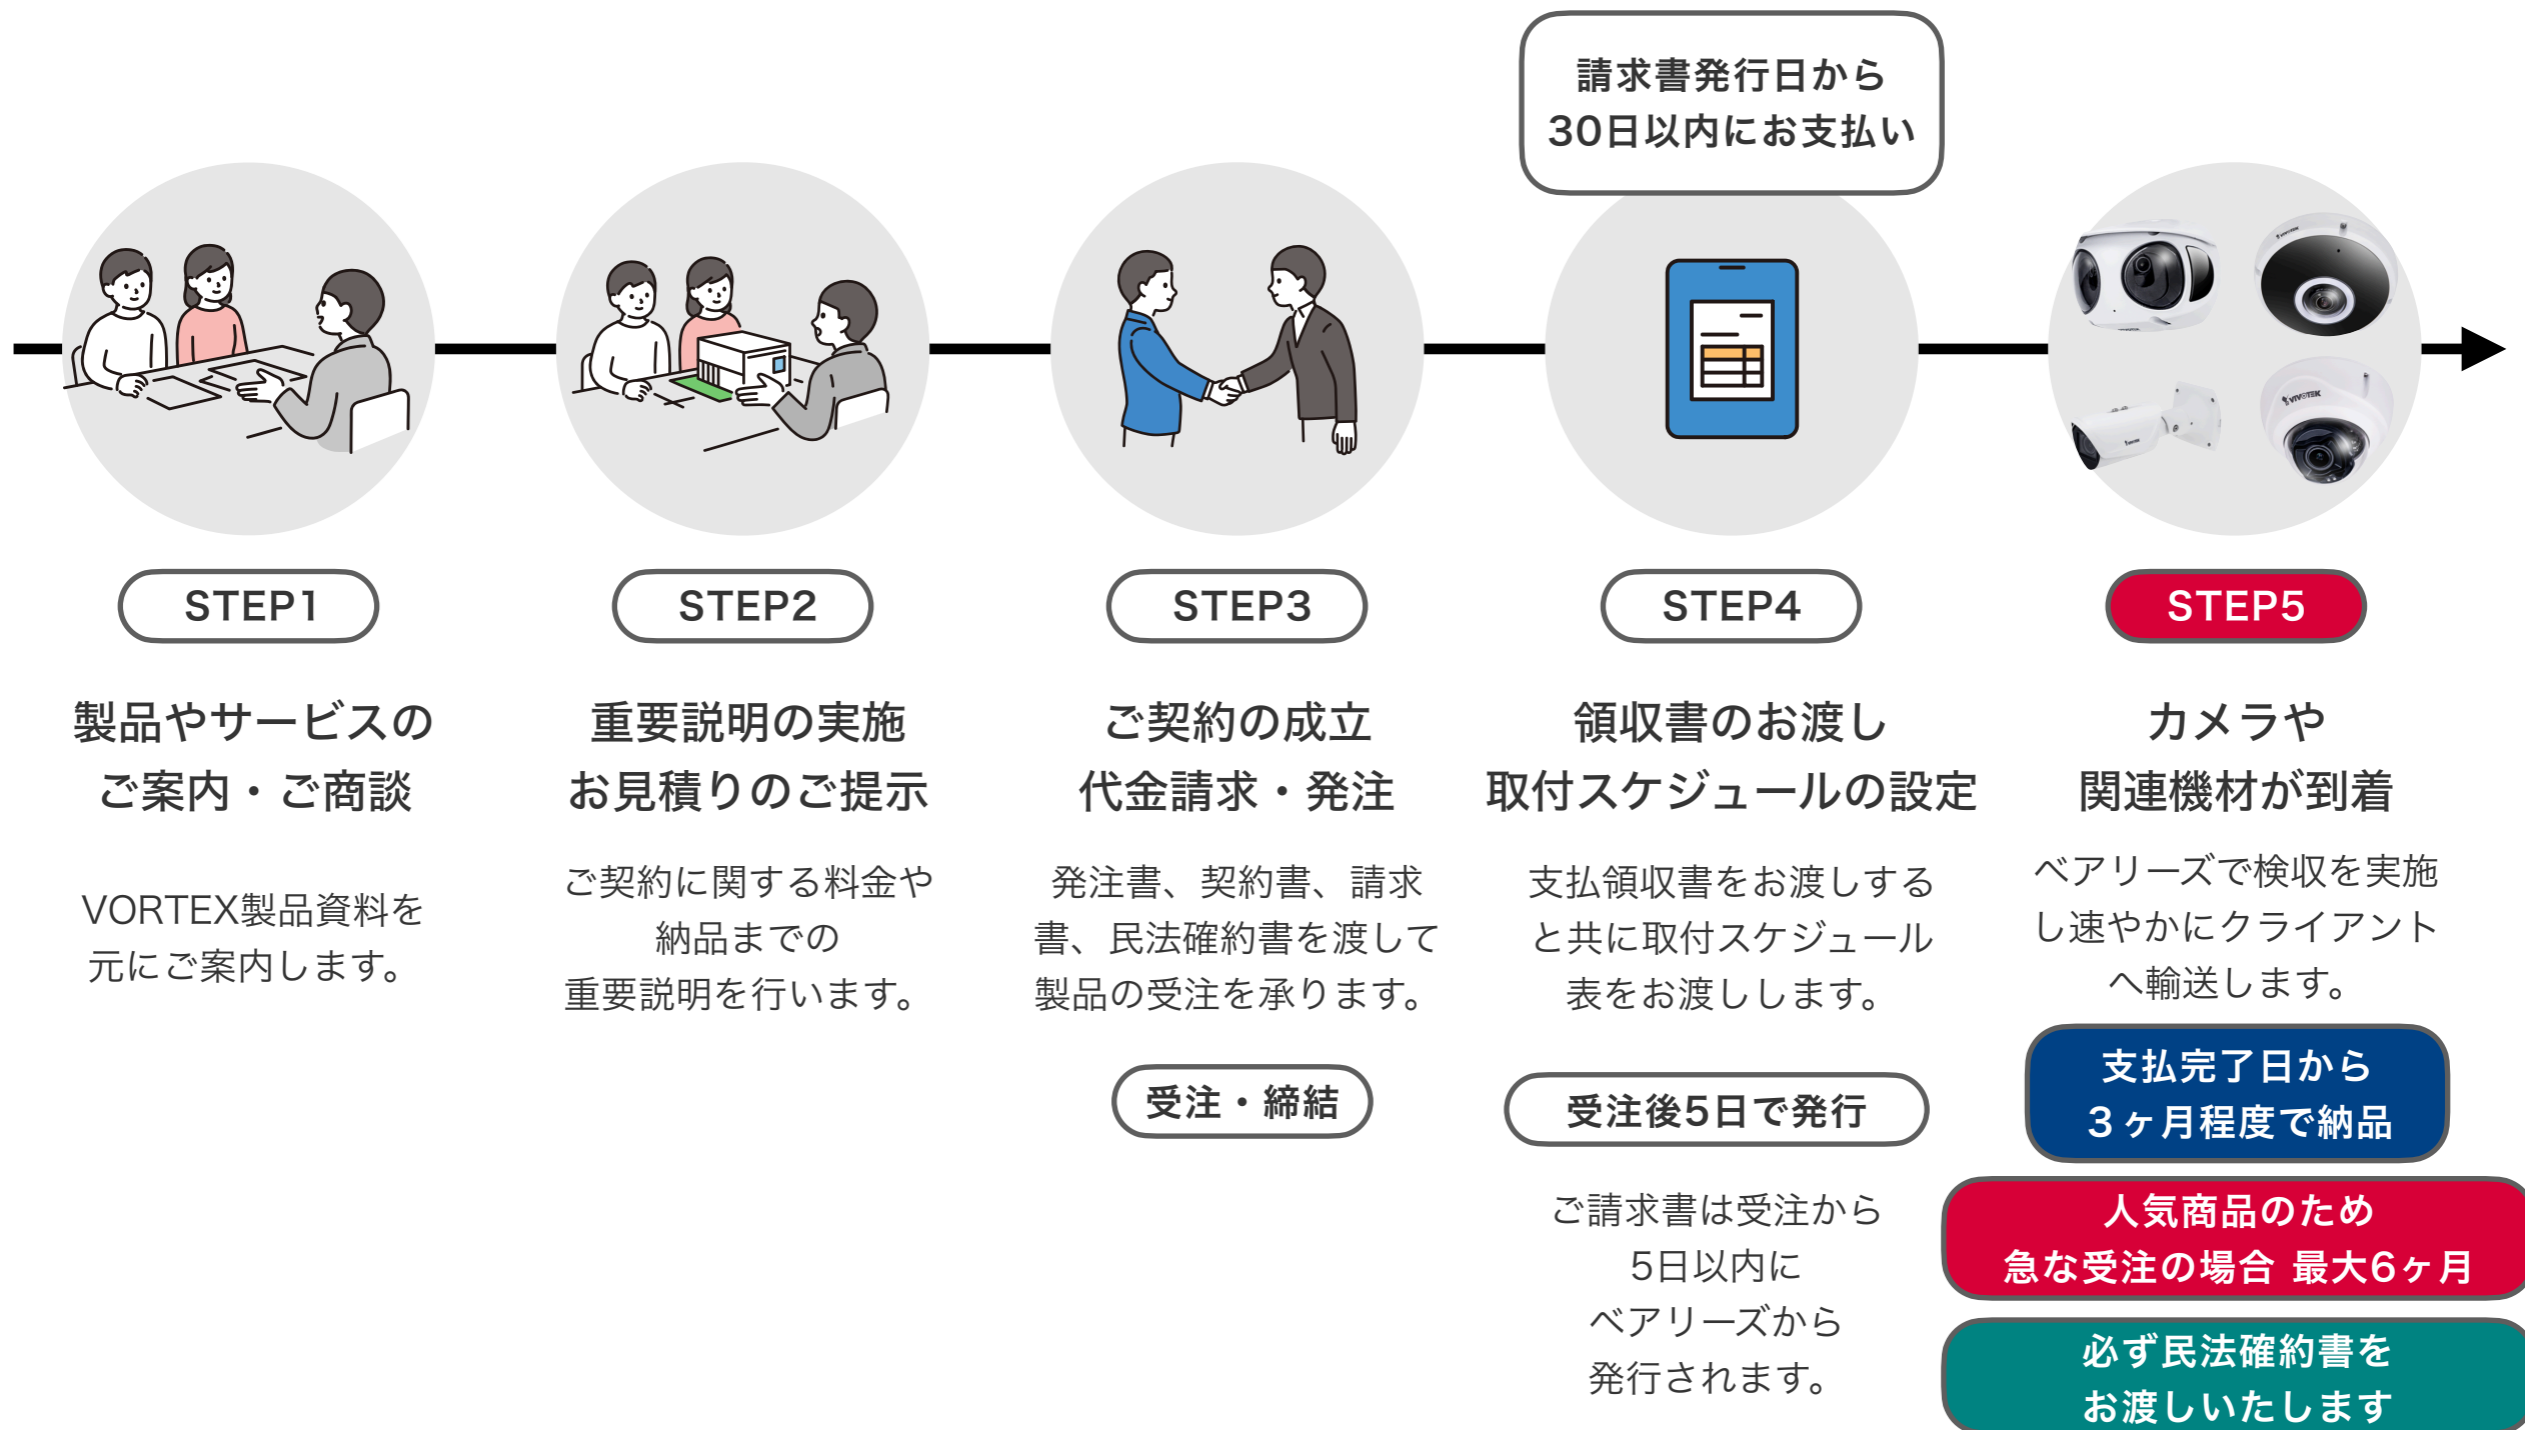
請求書発行日から
30日以内にお支払い

STEP1

製品やサービスの
ご案内・ご商談

VORTEX製品資料を元にご案内します。

STEP2

重要説明の実施
お見積りのご提示

ご契約に関する料金や納品までの
重要説明を行います。

STEP3

ご契約の成立
代金請求・発注

発注書、契約書、請求書、民法確約書を渡して製品の受注を承ります。

受注・締結

STEP4

領収書のお渡し
取付スケジュールの設定

支払領収書をお渡しすると共に取付スケジュール表をお渡しします。

受注後5日で発行

ご請求書は受注から
5日以内に
ベアリーズから
発行されます。

STEP5

カメラや
関連機材が到着

ベアリーズで検収を実施し速やかにクライアントへ輸送します。

支払完了日から
3ヶ月程度で納品

人気商品のため
急な受注の場合 最大6ヶ月

必ず民法確約書を
お渡しいたします